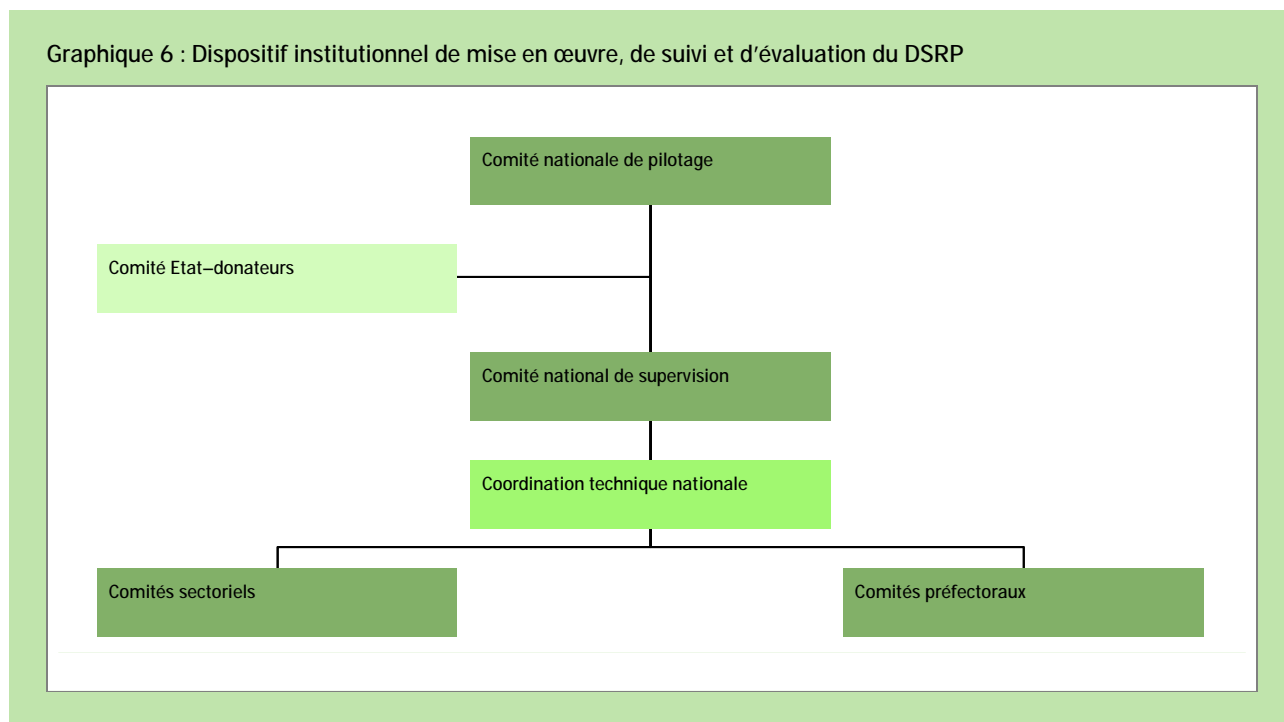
Graphique 6 : Dispositif institutionnel de mise en œuvre, de suivi et d'évaluation du DSRP

Comité nationale de pilotage

Comité Etat–donateurs

Comité national de supervision

Coordination technique nationale

Comités sectoriels

Comités préfectoraux